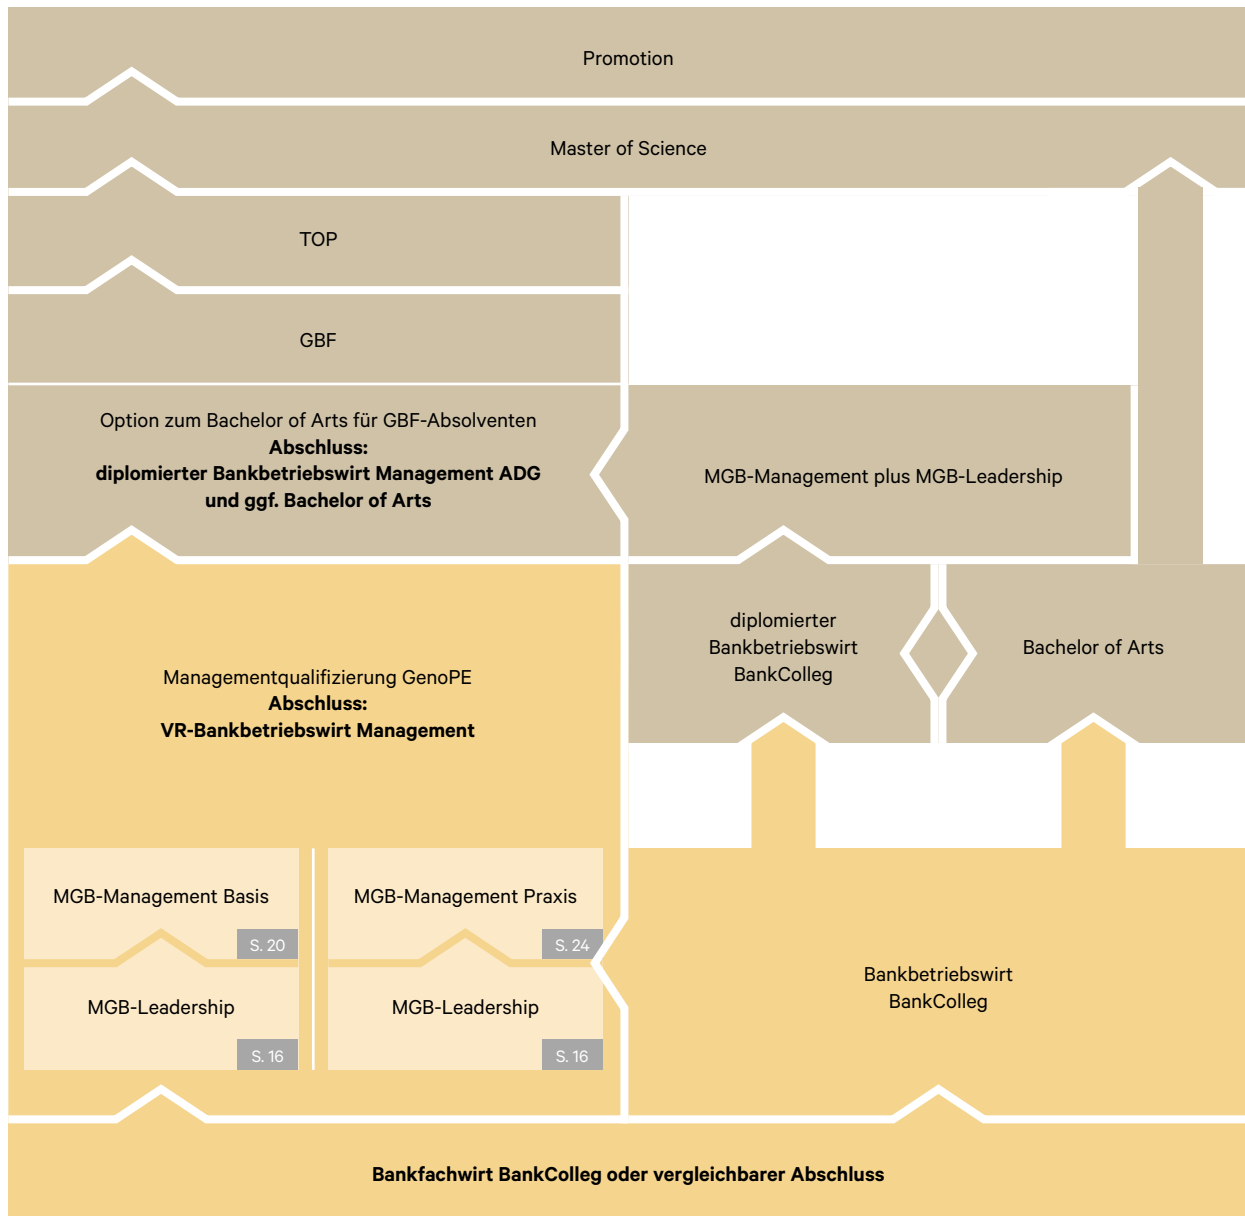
Promotion

Master of Science

TOP

GBF

Option zum Bachelor of Arts für GBF-Absolventen
**Abschluss:**
**diplomierter Bankbetriebswirt Management ADG**
**und ggf. Bachelor of Arts**

MGB-Management plus MGB-Leadership

Managementqualifizierung GenoPE
**Abschluss:**
**VR-Bankbetriebswirt Management**

diplomierter Bankbetriebswirt BankColleg

Bachelor of Arts

MGB-Management Basis
S. 20

MGB-Leadership
S. 16

MGB-Management Praxis
S. 24

MGB-Leadership
S. 16

Bankbetriebswirt BankColleg

**Bankfachwirt BankColleg oder vergleichbarer Abschluss**